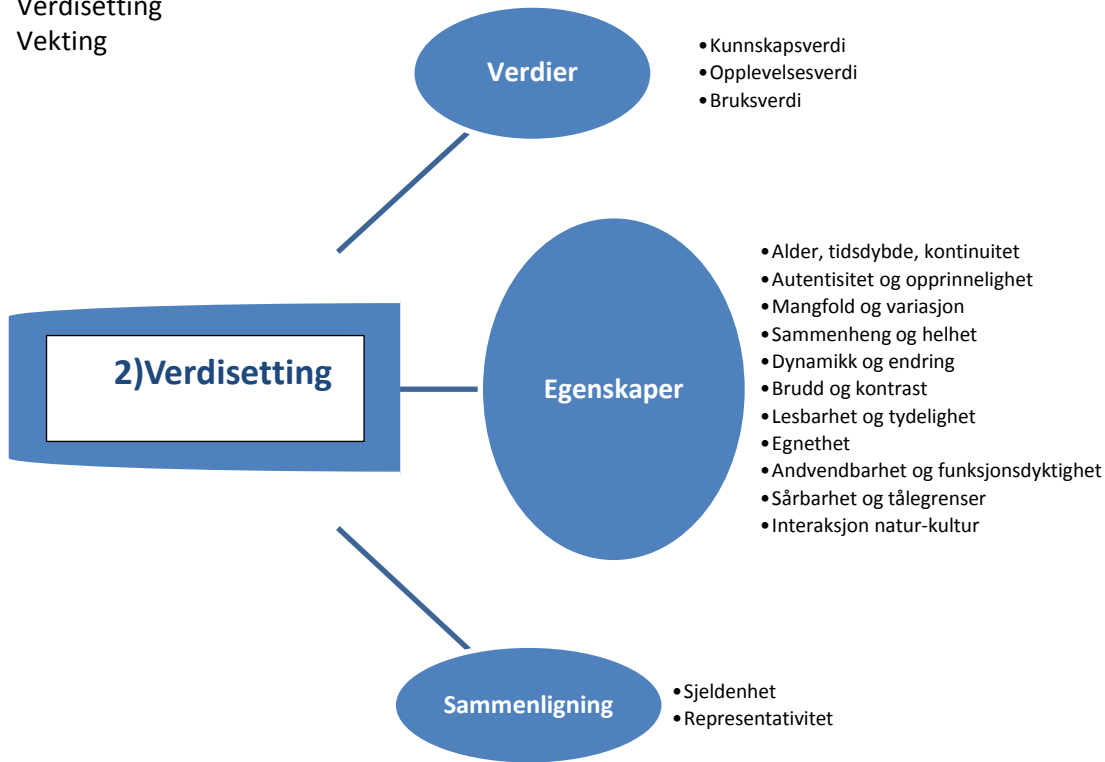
Verdisetting
Vekting

Verdier

•Kunnskapsverdi
•Opplevelsesverdi
•Bruksverdi

2)Verdisetting

Egenskaper

•Alder, tidsdybde, kontinuitet
•Autentisitet og opprinnelighet
•Mangfold og variasjon
•Sammenheng og helhet
•Dynamikk og endring
•Brudd og kontrast
•Lesbarhet og tydelighet
•Egnethet
•Andvendbarhet og funksjonsdyktighet
•Sårbarhet og tålegrenser
•Interaksjon natur-kultur

Sammenligning

•Sjeldenhet
•Representativitet